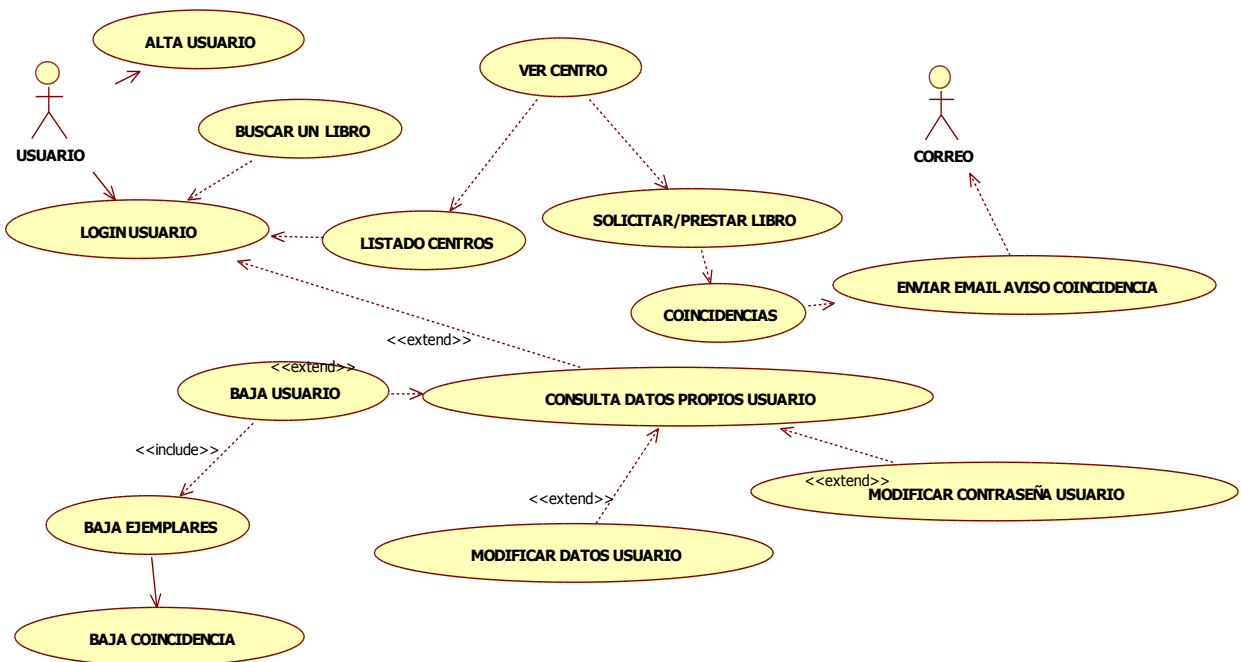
ALTA USUARIO

USUARIO

BUSCAR UN LIBRO

VER CENTRO

CORREO

LOGIN USUARIO

LISTADO CENTROS

SOLICITAR/PRESTAR LIBRO

ENVIAR EMAIL AVISO COINCIDENCIA

COINCIDENCIAS

<<extend>>

<<extend>>

BAJA USUARIO

CONSULTA DATOS PROPIOS USUARIO

<<include>>

<<extend>>

MODIFICAR CONTRASEÑA USUARIO

<<extend>>

BAJA EJEMPLARES

MODIFICAR DATOS USUARIO

BAJA COINCIDENCIA